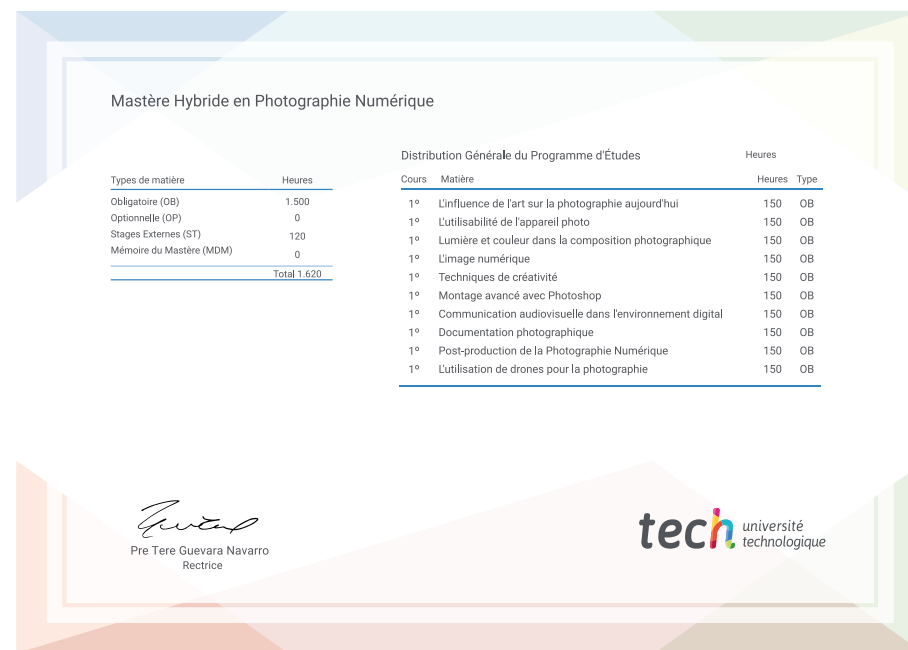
Mastère Hybride en Photographie Numérique

| Types de matière | Heures |
|---|---|
| Obligatoire (OB) | 1.500 |
| Optionnelle (OP) | 0 |
| Stages Externes (ST) | 120 |
| Mémoire du Mastère (MDM) | 0 |
| | Total 1.620 |

Distribution Générale du Programme d'Études

Heures

| Cours | Matière | Heures | Type |
|---|---|---|---|
| 1º | L'influence de l'art sur la photographie aujourd'hui | 150 | OB |
| 1º | L'utilisabilité de l'appareil photo | 150 | OB |
| 1º | Lumière et couleur dans la composition photographique | 150 | OB |
| 1º | L'image numérique | 150 | OB |
| 1º | Techniques de créativité | 150 | OB |
| 1º | Montage avancé avec Photoshop | 150 | OB |
| 1º | Communication audiovisuelle dans l'environnement digital | 150 | OB |
| 1º | Documentation photographique | 150 | OB |
| 1º | Post-production de la Photographie Numérique | 150 | OB |
| 1º | L'utilisation de drones pour la photographie | 150 | OB |

Pre Tere Guevara Navarro
Rectrice

tech université technologique